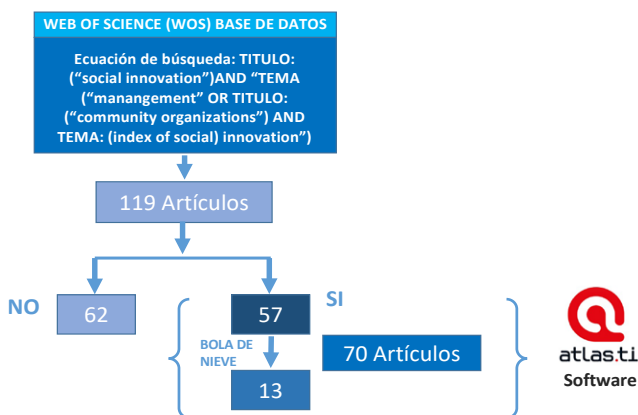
WEB OF SCIENCE (WOS) BASE DE DATOS

Ecuación de búsqueda: TITULO: ("social innovation")AND "TEMA ("manangement" OR TITULO: ("community organizations") AND TEMA: (index of social) innovation")

119 Artículos

NO

62

57

SI

BOLA DE NIEVE

13

70 Artículos

atlas.ti

Software